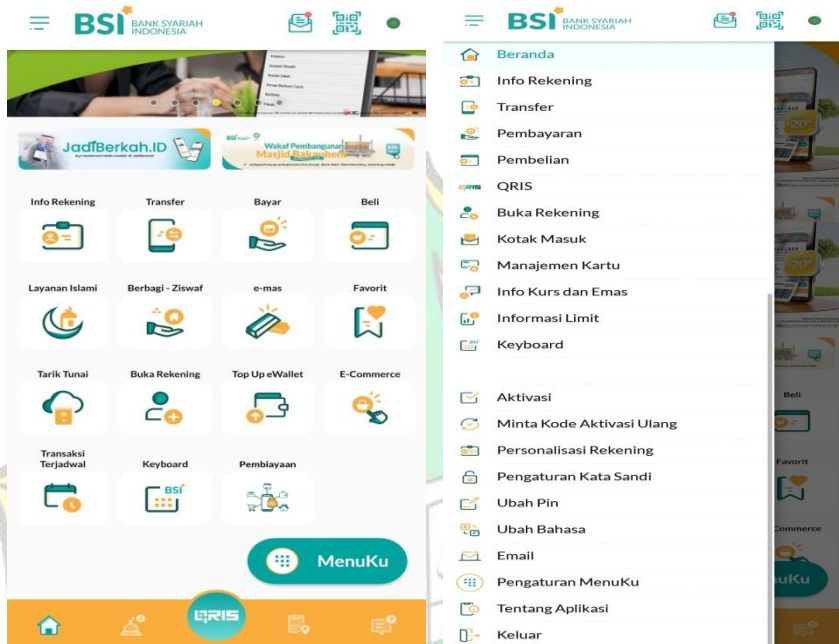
BSI BANK SYARIAH INDONESIA

JadiBerkah.ID

Wakaf Pembangunan Masjid Bakauheni

Info Rekening
Transfer
Bayar
Beli

Layanan Islami
Berbagi - Ziswaf
e-mas
Favorit

Tarik Tunai
Buka Rekening
Top Up eWallet
E-Commerce

Transaksi Terjadwal
Keyboard
Pembiayaan

MenuKu

QRIS

BSI BANK SYARIAH INDONESIA

Beranda
Info Rekening
Transfer
Pembayaran
Pembelian
QRIS
Buka Rekening
Kotak Masuk
Manajemen Kartu
Info Kurs dan Emas
Informasi Limit
Keyboard

Aktivasi
Minta Kode Aktivasi Ulang
Personalisasi Rekening
Pengaturan Kata Sandi
Ubah Pin
Ubah Bahasa
Email
Pengaturan MenuKu
Tentang Aplikasi
Keluar

Beli
Favorit
Commerce
nuKu